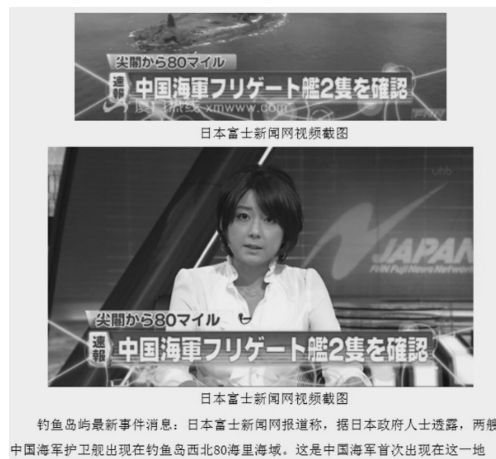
尖閣から80マイル
速報 中国海軍フリゲート艦2隻を確認
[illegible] xmwww.com

日本富士新闻网视频截图

JAPAN
FNN Fuji News Network

尖閣から80マイル
速報 中国海軍フリゲート艦2隻を確認

日本富士新闻网视频截图

钓鱼岛屿最新事件消息：日本富士新闻网报道称，据日本政府人士透露，两艘中国海军护卫舰出现在钓鱼岛西北80海里海域。这是中国海军首次出现在这一地